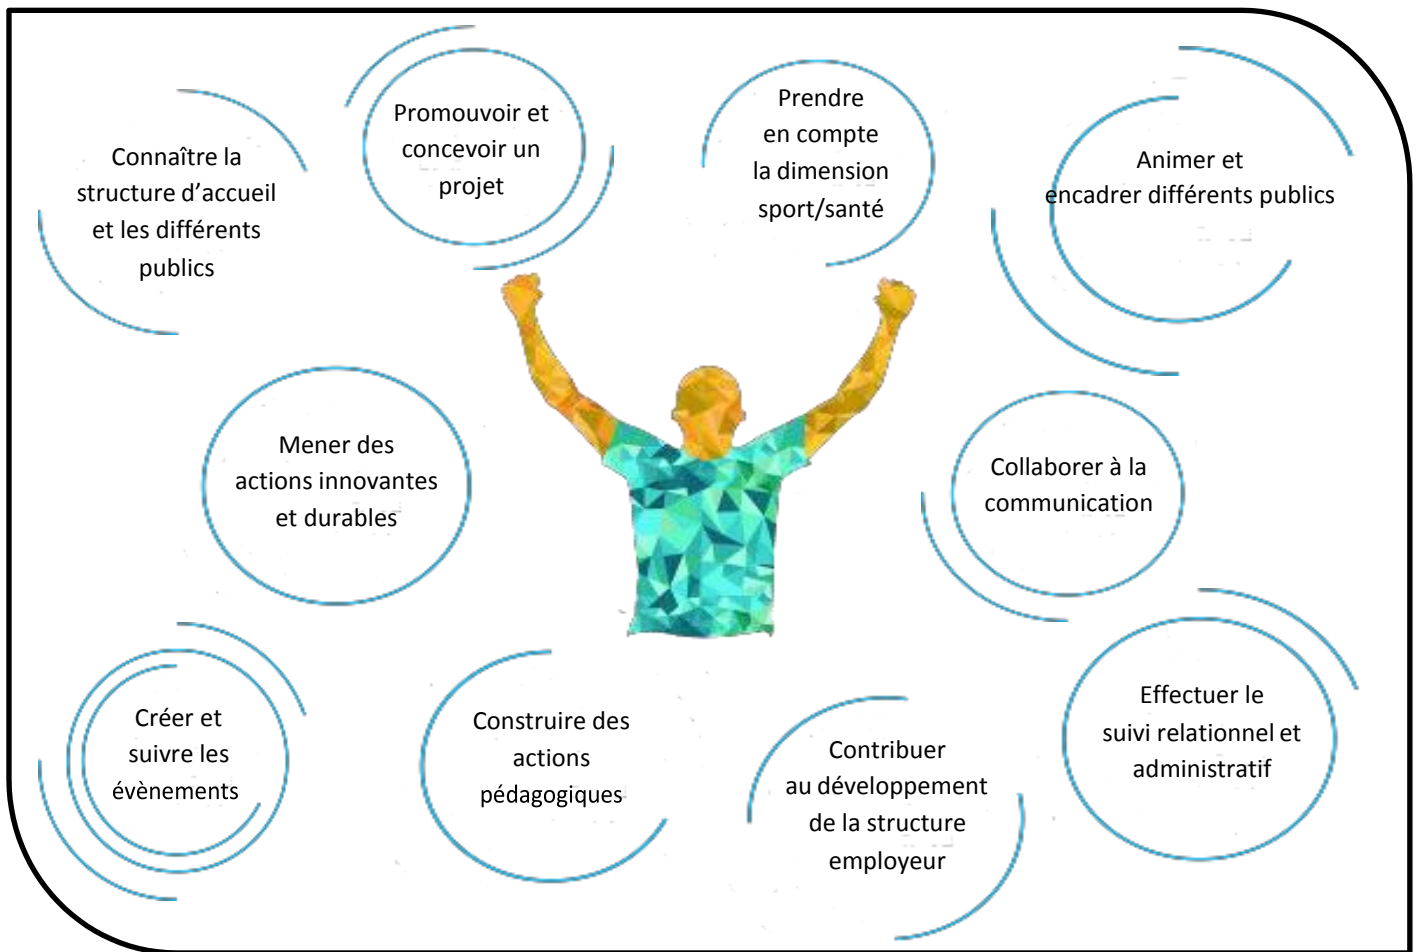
Connaître la structure d'accueil et les différents publics

Promouvoir et concevoir un projet

Prendre en compte la dimension sport/santé

Animer et encadrer différents publics

Mener des actions innovantes et durables

Collaborer à la communication

Créer et suivre les évènements

Construire des actions pédagogiques

Contribuer au développement de la structure employeur

Effectuer le suivi relationnel et administratif